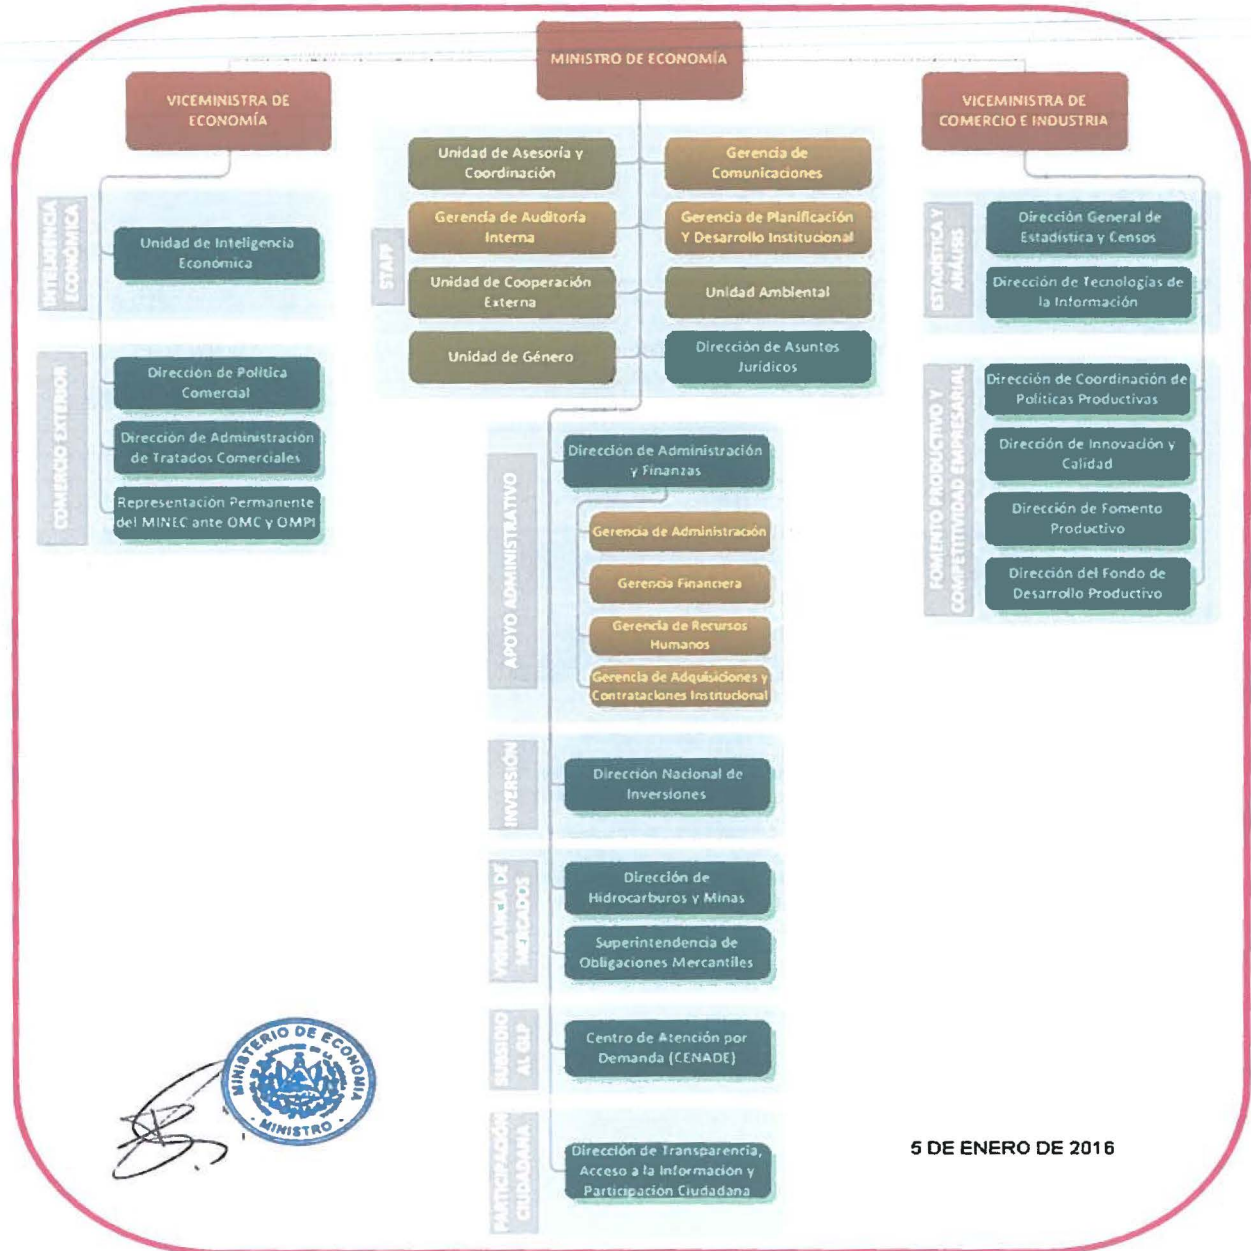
MINISTRO DE ECONOMÍA

VICEMINISTRA DE ECONOMÍA

VICEMINISTRA DE COMERCIO E INDUSTRIA

STAFF

Unidad de Asesoría y Coordinación

Gerencia de Comunicaciones

Gerencia de Auditoría Interna

Gerencia de Planificación Y Desarrollo Institucional

Unidad de Cooperación Externa

Unidad Ambiental

Unidad de Género

Dirección de Asuntos Jurídicos

INTELIGENCIA ECONÓMICA

Unidad de Inteligencia Económica

COMERCIO EXTERIOR

Dirección de Política Comercial

Dirección de Administración de Tratados Comerciales

Representación Permanente del MINEC ante OMC y OMPI

ESTADÍSTICA Y ANÁLISIS

Dirección General de Estadística y Censos

Dirección de Tecnologías de la Información

FOMENTO PRODUCTIVO Y COMPETITIVIDAD EMPRESARIAL

Dirección de Coordinación de Políticas Productivas

Dirección de Innovación y Calidad

Dirección de Fomento Productivo

Dirección del Fondo de Desarrollo Productivo

APOYO ADMINISTRATIVO

Dirección de Administración y Finanzas

Gerencia de Administración

Gerencia Financiera

Gerencia de Recursos Humanos

Gerencia de Adquisiciones y Contrataciones Institucional

INVERSIÓN

Dirección Nacional de Inversiones

VIGILANCIA DE MERCADOS

Dirección de Hidrocarburos y Minas

Superintendencia de Obligaciones Mercantiles

SUBSIDIO AL GLP

Centro de Atención por Demanda (CENADE)

PARTICIPACIÓN CIUDADANA

Dirección de Transparencia, Acceso a la Información y Participación Ciudadana

MINISTERIO DE ECONOMÍA
MINISTRO

5 DE ENERO DE 2016